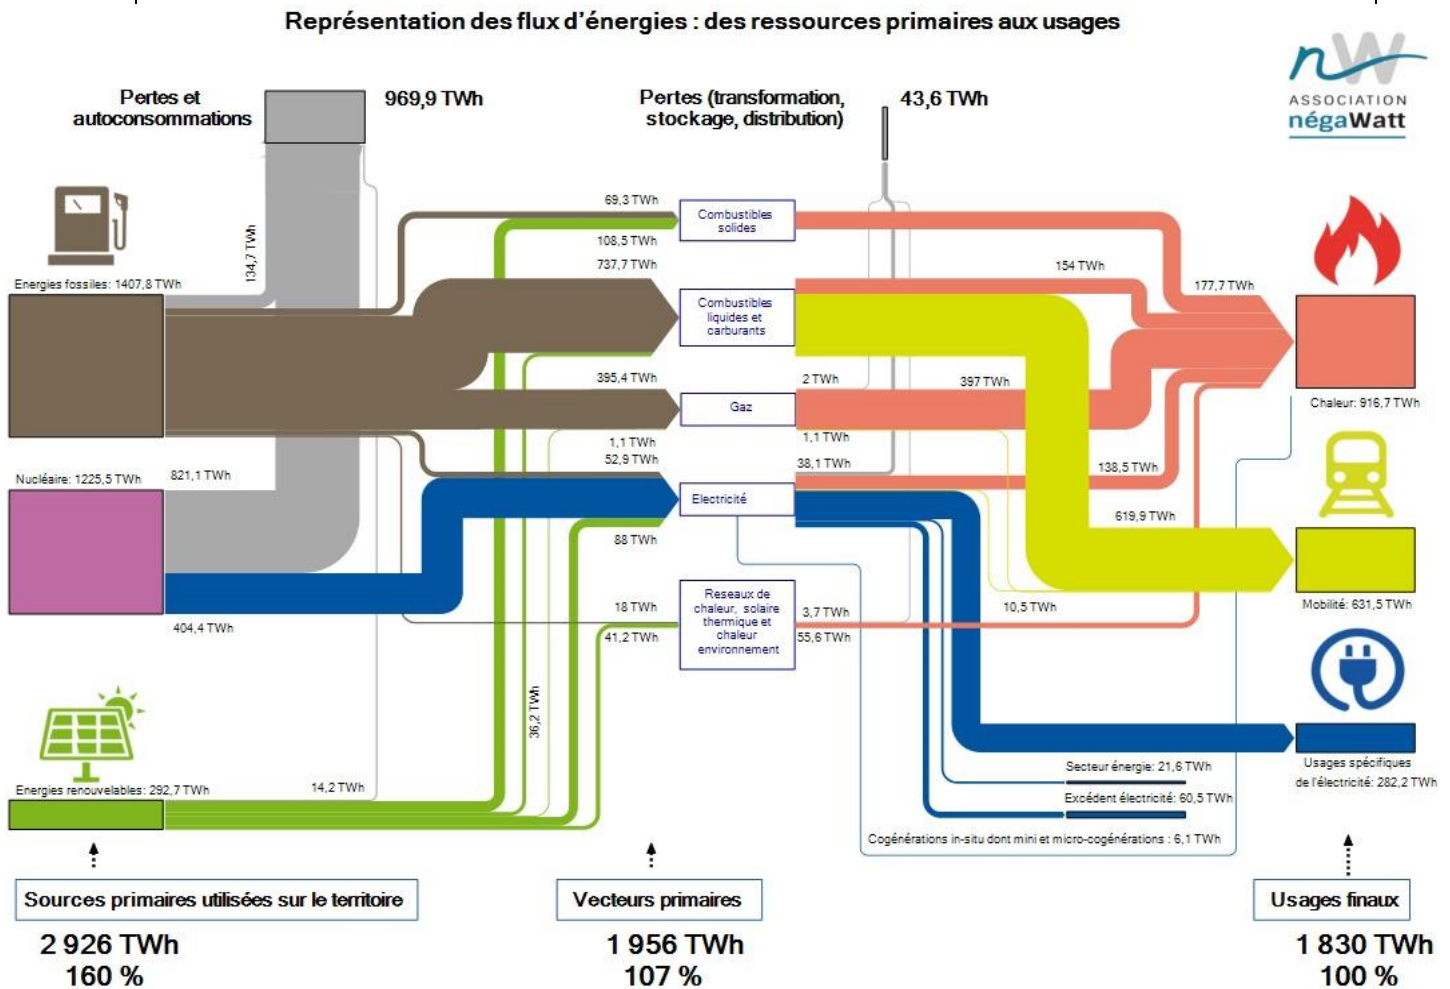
Représentation des flux d'énergies : des ressources primaires aux usages

ASSOCIATION négaWatt

Pertes et autoconsommations

969,9 TWh

Pertes (transformation, stockage, distribution)

43,6 TWh

134,7 TWh

Energies fossiles: 1407,8 TWh

69,3 TWh

108,5 TWh

737,7 TWh

Combustibles solides

Combustibles liquides et carburants

154 TWh

177,7 TWh

395,4 TWh

Gaz

2 TWh

397 TWh

Chaleur: 916,7 TWh

1,1 TWh

52,9 TWh

1,1 TWh

38,1 TWh

138,5 TWh

Nucléaire: 1225,5 TWh

821,1 TWh

Electricité

619,9 TWh

88 TWh

Reseaux de chaleur, solaire thermique et chaleur environnement

18 TWh

41,2 TWh

3,7 TWh

55,6 TWh

10,5 TWh

Mobilité: 631,5 TWh

404,4 TWh

36,2 TWh

Energies renouvelables: 292,7 TWh

14,2 TWh

Secteur énergie: 21,6 TWh

Excédent électricité: 60,5 TWh

Cogénérations in-situ dont mini et micro-cogénérations : 6,1 TWh

Usages spécifiques de l'électricité: 282,2 TWh

Sources primaires utilisées sur le territoire

2 926 TWh
160 %

Vecteurs primaires

1 956 TWh
107 %

Usages finaux

1 830 TWh
100 %